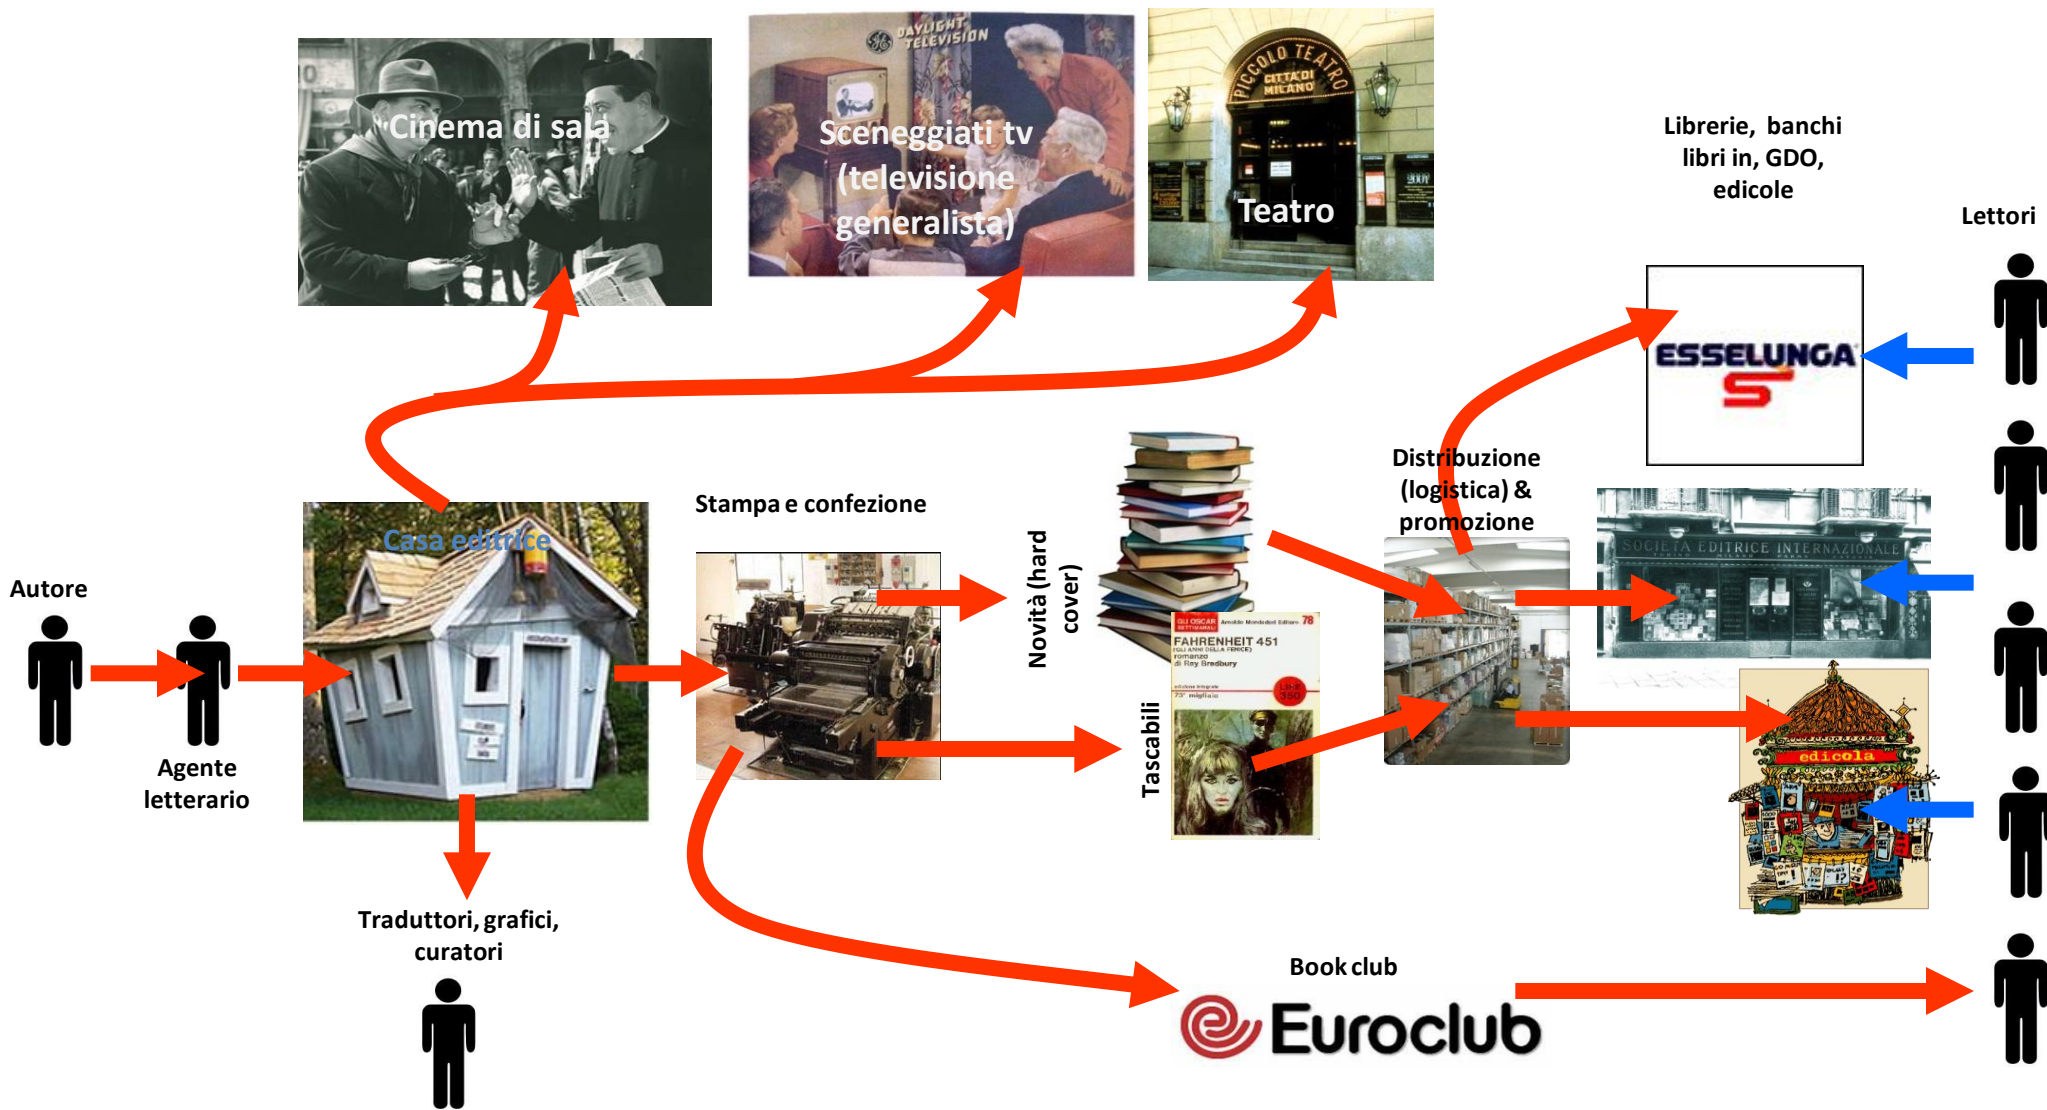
Cinema di sala

DAYLIGHT TELEVISION

Sceneggiati tv (televisione generalista)

PICCOLO TEATRO CITTÀ DI MILANO

Teatro

Librerie, banchi libri in, GDO, edicole

Lettori

ESSELUNGA

Autore

Agente letterario

Casa editrice

Stampa e confezione

Novità (hard cover)

Tascabili

GLI OSCAR Arnoldo Mondadori Editore 78 FAHRENHEIT 451 romanzo di Ray Bradbury

Distribuzione (logistica) & promozione

SOCIETÀ EDITRICE INTERNAZIONALE

edicola

Traduttori, grafici, curatori

Book club

Euroclub